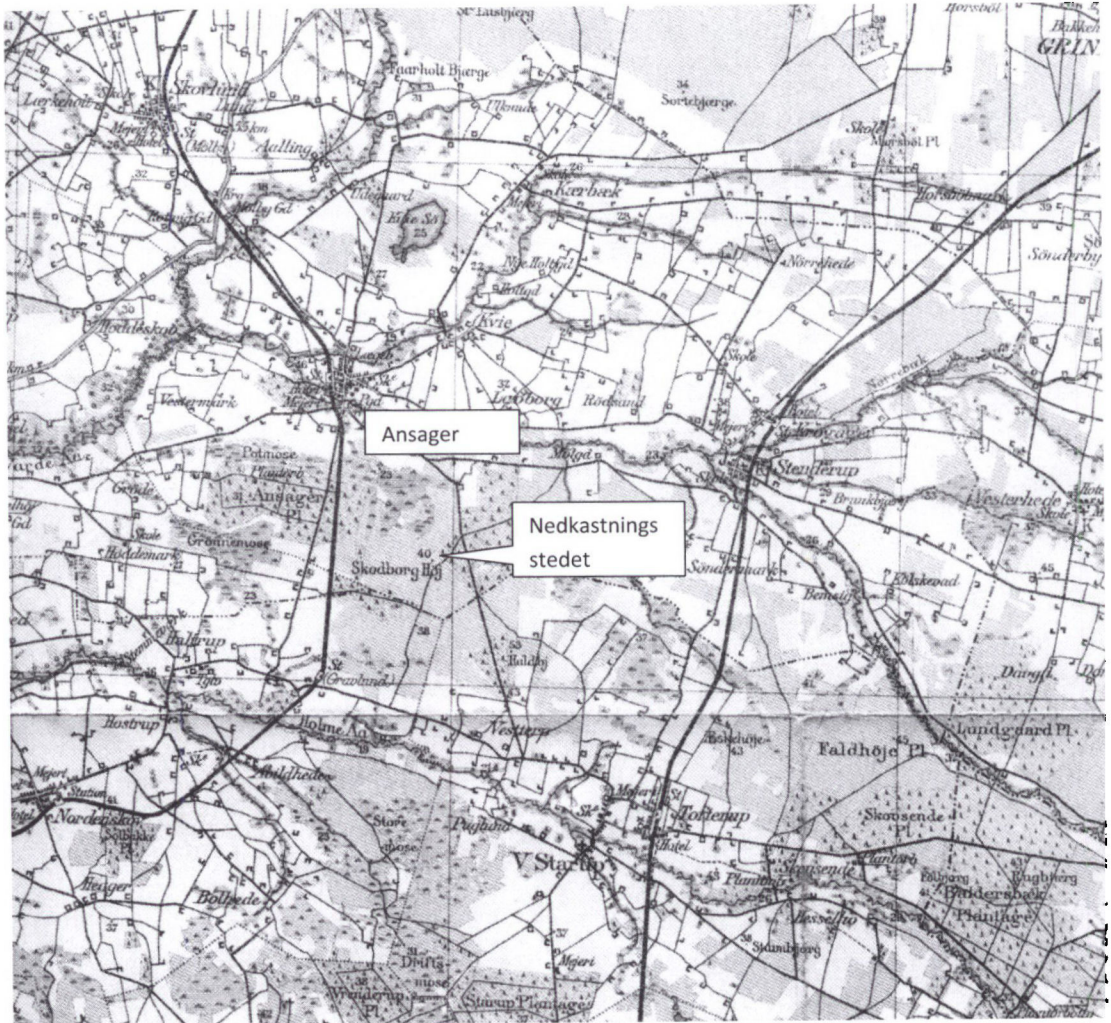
Ansager

Nedkastnings stedet

Skovlund

Aalling

Lærkeholt

Faarholt Bjærge

Sortebjærge

Kærbæk

Horsbøl

GRIN

Idegaard

Kvie Sø

Kvie

Lydbørg

Rødsand

Nørrehede

Søndermark

Stenderup

Vesterhede

Søndermark

Ansager Pl.

Vestermark

Høddemark

Grønnemose

Skodborg Høj

Hulddøj

Gravlund

Hostrup

Holme Aa

Vesterp

Faldhøje Pl.

Lundgaard Pl.

Nordenskov

Heager

Bolhede

V Starup

Torlerup

Skovsende Pl.

Hesselho

Baldersbæk Plantage

Starup Plantage

Drift mose